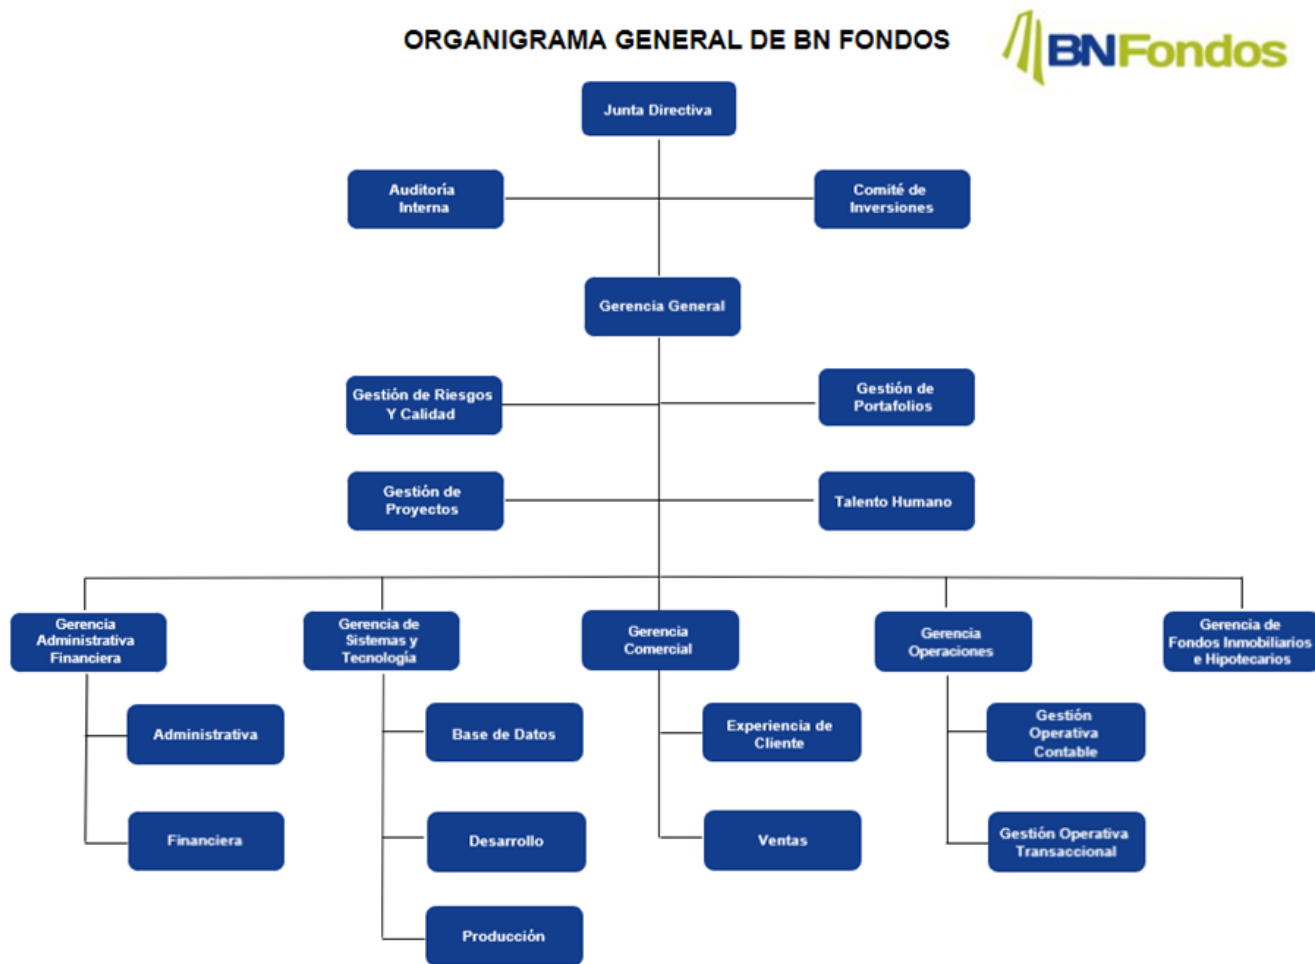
ORGANIGRAMA GENERAL DE BN FONDOS

BNFondos

Junta Directiva

Auditoría Interna

Comité de Inversiones

Gerencia General

Gestión de Riesgos Y Calidad

Gestión de Portafolios

Gestión de Proyectos

Talento Humano

Gerencia Administrativa Financiera

Administrativa

Financiera

Gerencia de Sistemas y Tecnología

Base de Datos

Desarrollo

Producción

Gerencia Comercial

Experiencia de Cliente

Ventas

Gerencia Operaciones

Gestión Operativa Contable

Gestión Operativa Transaccional

Gerencia de Fondos Inmobiliarios e Hipotecarios